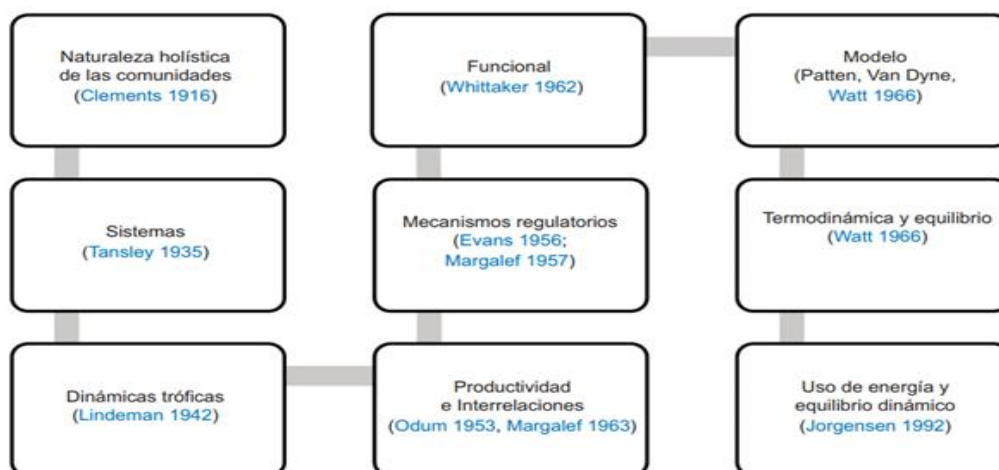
Naturaleza holística de las comunidades (Clements 1916)

Sistemas (Tansley 1935)

Dinámicas tróficas (Lindeman 1942)

Productividad e Interrelaciones (Odum 1953, Margalef 1963)

Mecanismos regulatorios (Evans 1956; Margalef 1957)

Funcional (Whittaker 1962)

Modelo (Patten, Van Dyne, Watt 1966)

Termodinámica y equilibrio (Watt 1966)

Uso de energía y equilibrio dinámico (Jorgensen 1992)